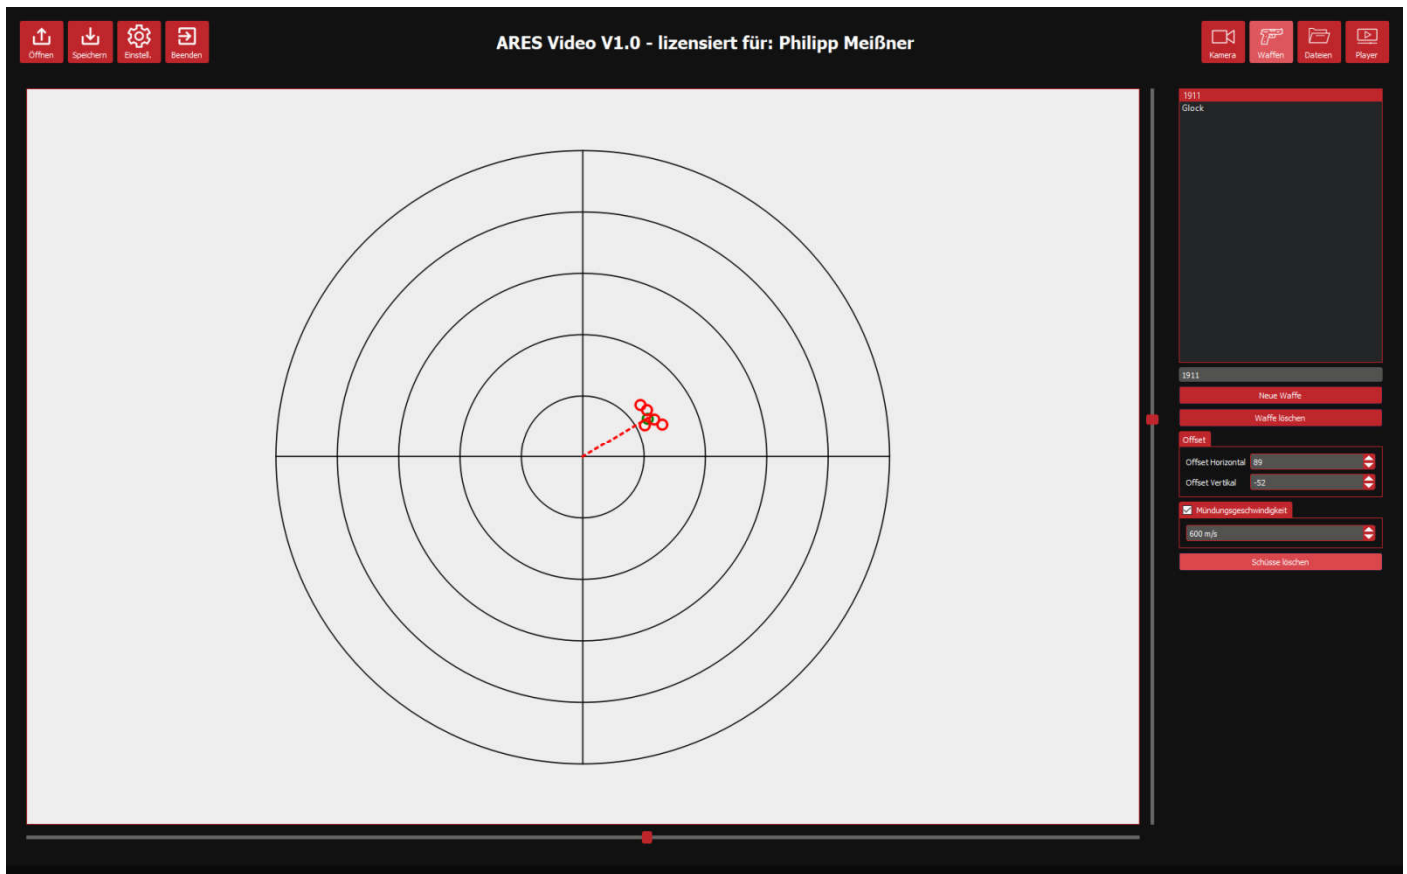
Öffnen Speichern Einstell. Beenden

ARES Video V1.0 - lizensiert für: Philipp Meißner

Kamera Waffen Dateien Player

1911
Glock

1911

Neue Waffe

Waffe löschen

Offset

Offset Horizontal 89

Offset Vertikal -52

Mündungsgeschwindigkeit

600 m/s

Schüsse löschen